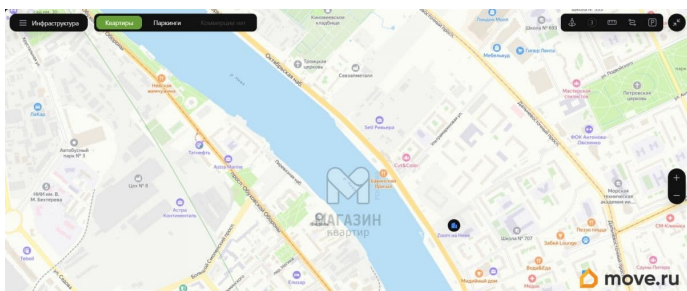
Инфраструктура
Квартиры
Паркинги
Коммерческие
Лэйк
Автобусный парк № 3
НИИ им. В. М. Бехтерева
Теpaд
Невская мануфактура
Тетрафуд
Астра Медика
Цех № 3
Астра Коммерческие
Троицкая церковь
Связьэнерго
Октябрьская наб.
Пятёрочка
Seti Pizza
EuroClub
Магазин квартир
Дом на Неве
Школа № 207
Забег Lounge
Лента Фото
Данко № 601
Гипер Лента
Мебельщик
Мастерская стихий
Петровская церковь
НОК Антонова-Овсеенко
Морская техническая академия
Рыбацкий проезд
Gallery Smart
Ёлкино
move.ru